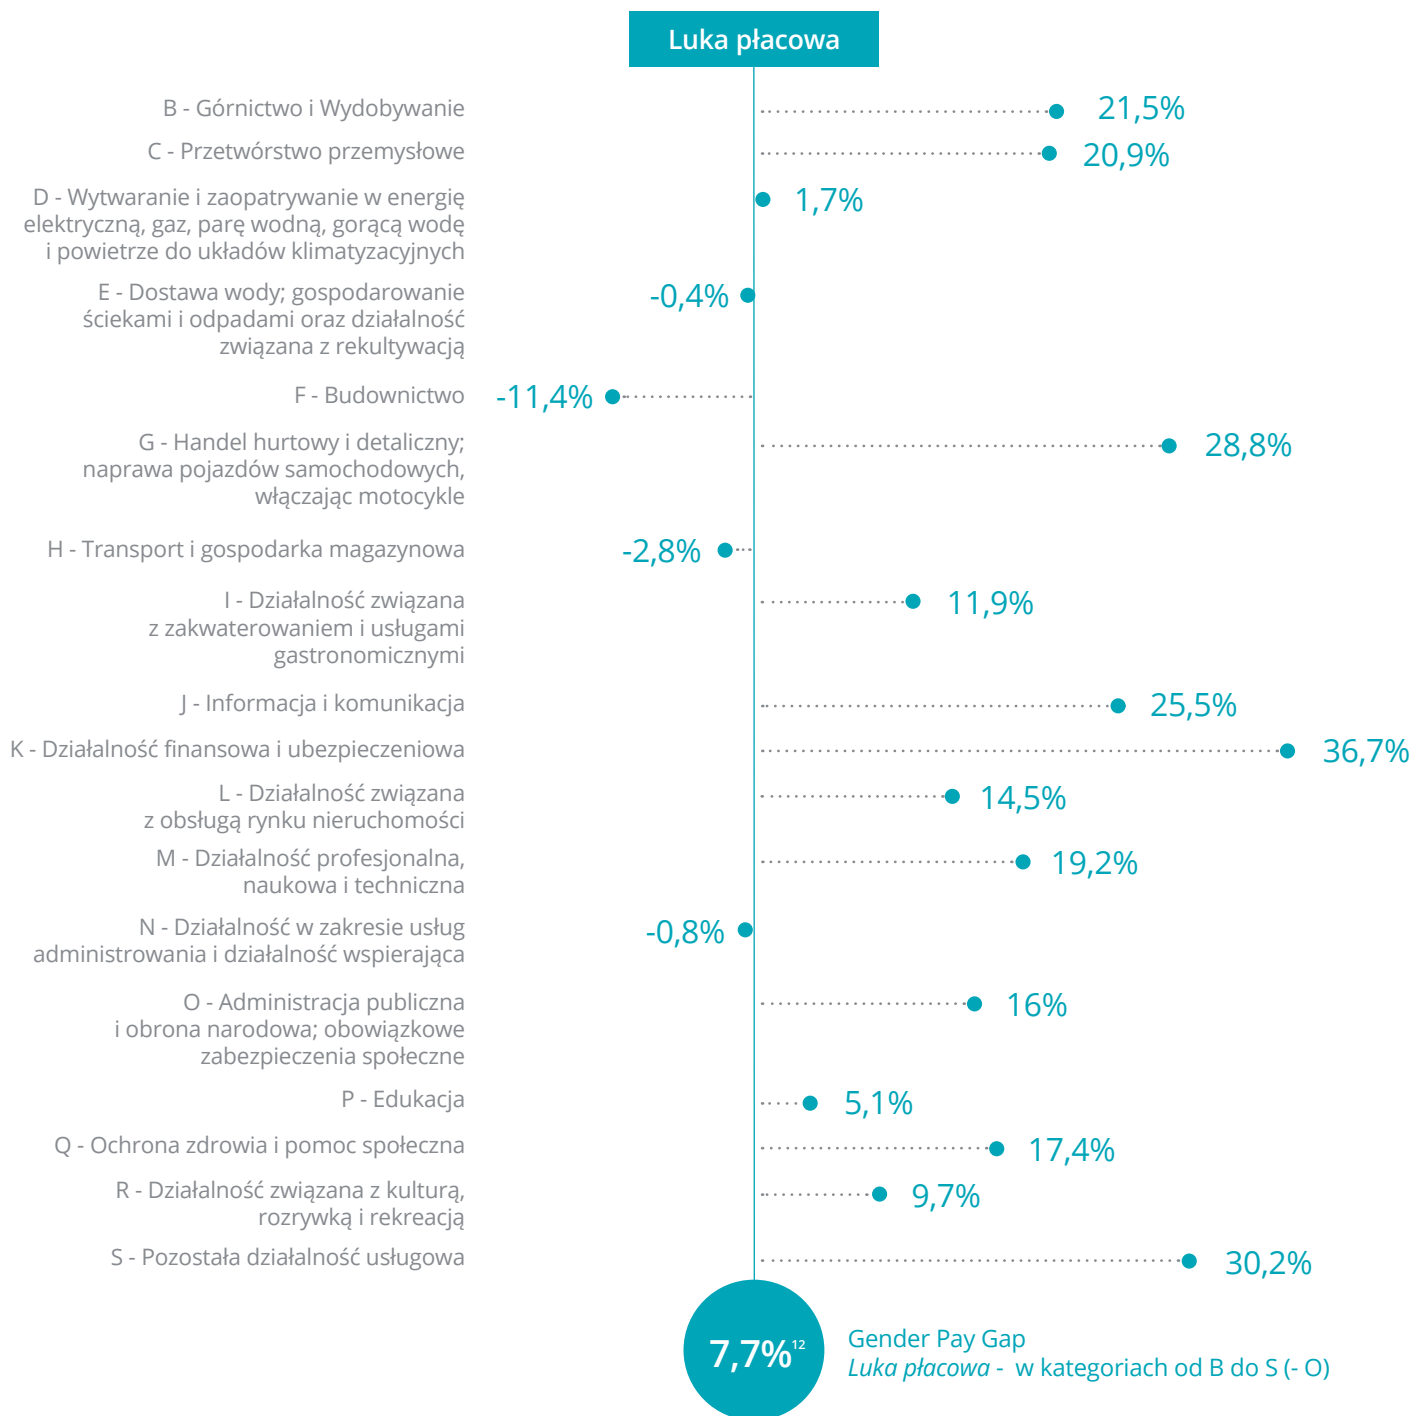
Luka płacowa

B - Górnictwo i Wydobywanie 21,5%
C - Przetwórstwo przemysłowe 20,9%
D - Wytwaranie i zaopatrywanie w energię elektryczną, gaz, parę wodną, gorącą wodę i powietrze do układów klimatyzacyjnych 1,7%
E - Dostawa wody; gospodarowanie ściekami i odpadami oraz działalność związana z rekultywacją -0,4%
F - Budownictwo -11,4%
G - Handel hurtowy i detaliczny; naprawa pojazdów samochodowych, włączając motocykle 28,8%
H - Transport i gospodarka magazynowa -2,8%
I - Działalność związana z zakwaterowaniem i usługami gastronomicznymi 11,9%
J - Informacja i komunikacja 25,5%
K - Działalność finansowa i ubezpieczeniowa 36,7%
L - Działalność związana z obsługą rynku nieruchomości 14,5%
M - Działalność profesjonalna, naukowa i techniczna 19,2%
N - Działalność w zakresie usług administrowania i działalność wspierająca -0,8%
O - Administracja publiczna i obrona narodowa; obowiązkowe zabezpieczenia społeczne 16%
P - Edukacja 5,1%
Q - Ochrona zdrowia i pomoc społeczna 17,4%
R - Działalność związana z kulturą, rozrywką i rekreacją 9,7%
S - Pozostała działalność usługowa 30,2%

7,7%$^{12}$

Gender Pay Gap
Luka płacowa - w kategoriach od B do S (- O)